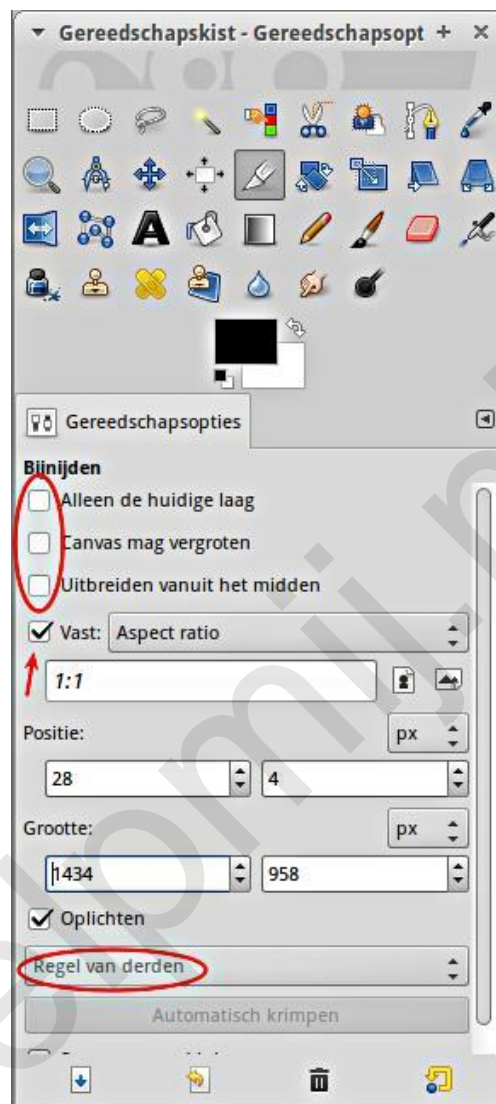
Gereedschapskist - Gereedschapsopt + ×

Gereedschapsopties

Bijnijden

Alleen de huidige laag

Canvas mag vergroten

Uitbreiden vanuit het midden

Vast: Aspect ratio

1:1

Positie: px

28 4

Grootte: px

1434 958

Oplichten

Regel van derden

Automatisch krimpen

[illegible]